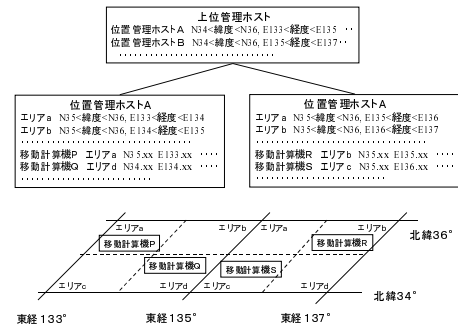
上位管理ホスト
位置管理ホストA N34<緯度<N36, E133<経度<E135 ‥
位置管理ホストB N34<緯度<N36, E135<経度<E137‥
‥‥‥‥‥‥‥‥‥‥‥‥‥

位置管理ホストA
エリアa N35<緯度<N36, E133<経度<E134
エリアb N35<緯度<N36, E134<経度<E135
‥‥‥‥‥‥‥‥‥‥‥‥‥
移動計算機P エリアa N35.xx E133.xx ‥‥
移動計算機Q エリアd N34.xx E134.xx ‥‥
‥‥‥‥‥‥‥‥‥‥‥‥‥

位置管理ホストA
エリアa N35<緯度<N36, E135<経度<E136
エリアb N35<緯度<N36, E136<経度<E137
‥‥‥‥‥‥‥‥‥‥‥‥‥
移動計算機R エリアb N35.xx E135.xx ‥‥
移動計算機S エリアc N35.xx E136.xx ‥‥
‥‥‥‥‥‥‥‥‥‥‥‥‥

エリアa
エリアb
エリアa
エリアb
移動計算機P
移動計算機R
北緯36°
移動計算機Q
移動計算機S
エリアc
エリアd
エリアc
エリアd
北緯34°
東経133°
東経135°
東経137°